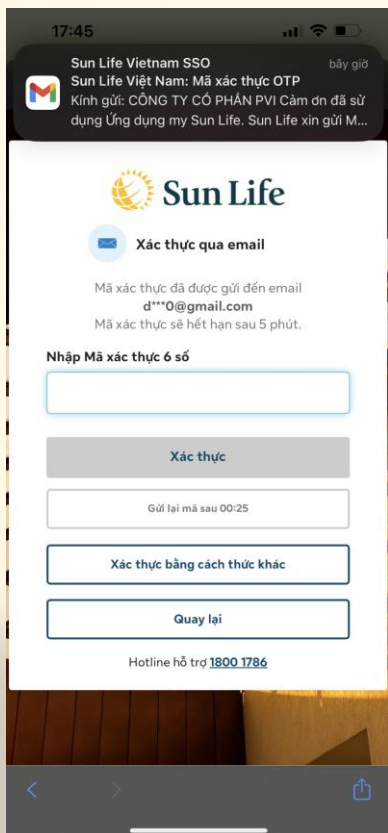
17:45

Sun Life Vietnam SSO
bây giờ
Sun Life Việt Nam: Mã xác thực OTP
Kính gửi: CÔNG TY CỔ PHẦN PVI Cảm ơn đã sử dụng Ứng dụng my Sun Life. Sun Life xin gửi M...

Sun Life

Xác thực qua email

Mã xác thực đã được gửi đến email
d***0@gmail.com
Mã xác thực sẽ hết hạn sau 5 phút.

Nhập Mã xác thực 6 số

Xác thực

Gửi lại mã sau 00:25

Xác thực bằng cách thức khác

Quay lại

Hotline hỗ trợ 1800 1786